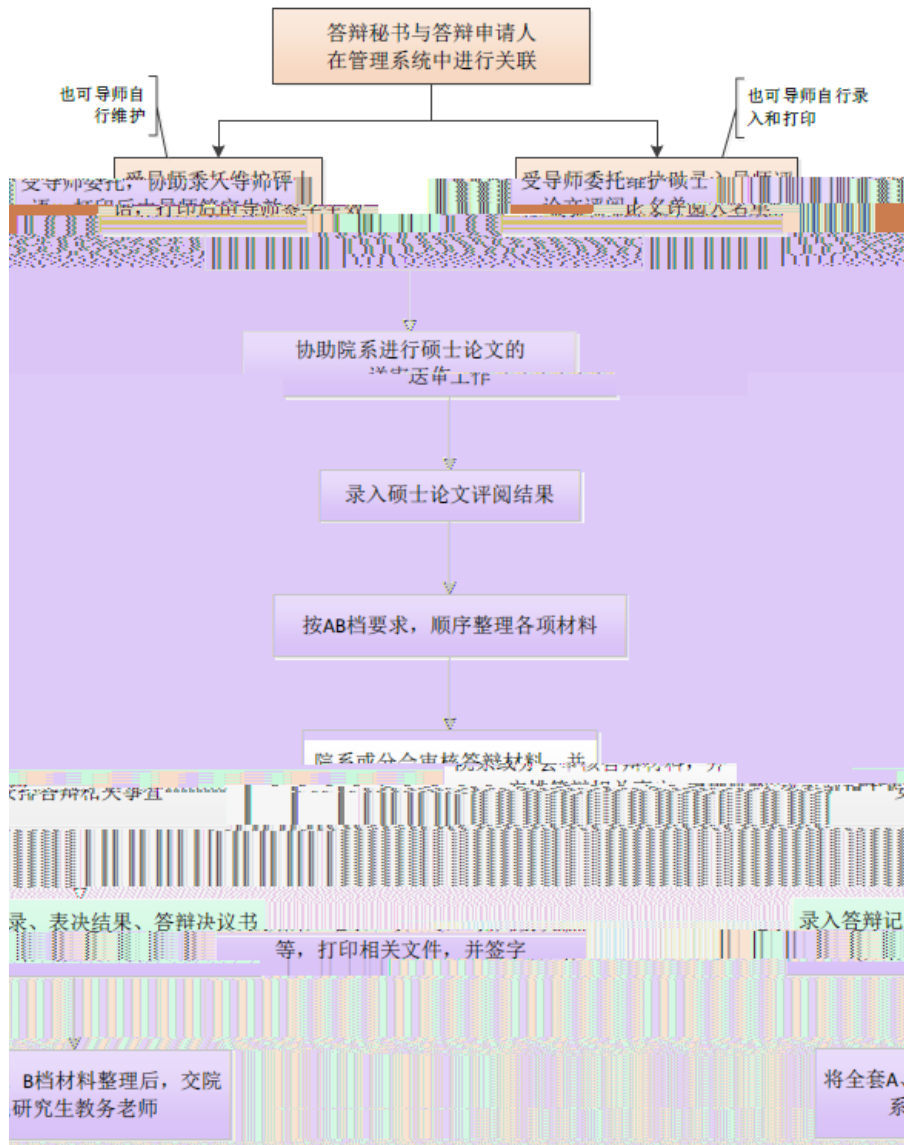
答辩秘书与答辩申请人在管理系统中进行关联

也可导师自行维护

也可导师自行录入和打印

受导师委托，协助秘书等部门 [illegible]

受导师委托维护硕士 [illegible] 论文评阅 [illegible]

协助院系进行硕士论文的 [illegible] 工作

录入硕士论文评阅结果

按AB档要求，顺序整理各项材料

院系或分会审核答辩材料，并 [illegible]

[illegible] 答辩相关事宜

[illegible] 录、表决结果、答辩决议书 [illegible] 等，打印相关文件，并签字

录入答辩记 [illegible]

B档材料整理后，交院 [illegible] 研究生教务老师

将全套A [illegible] 系 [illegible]